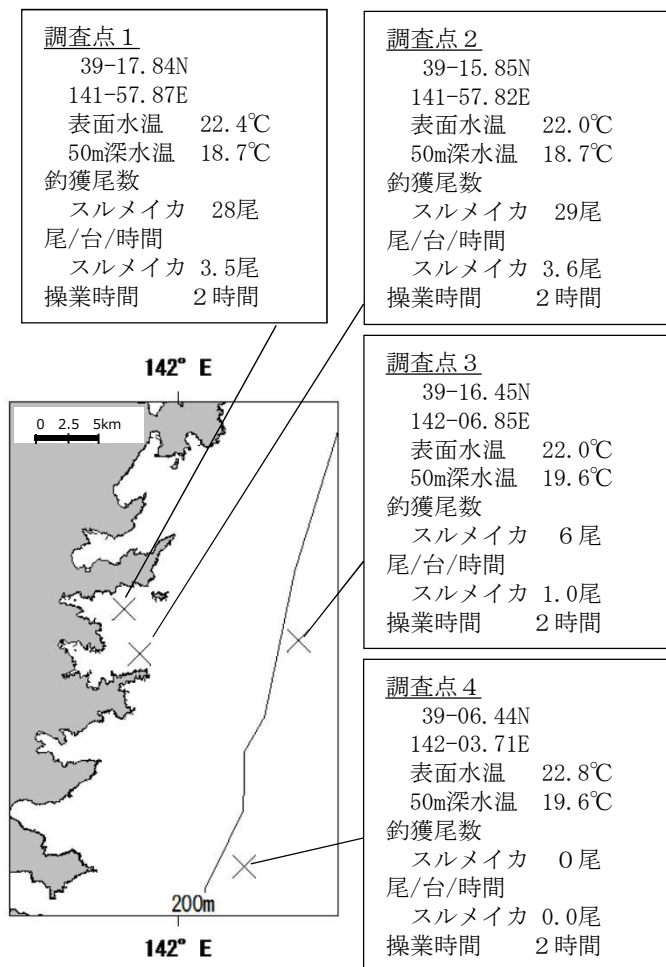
調査点１
39-17.84N
141-57.87E
表面水温　22.4℃
50m深水温　18.7℃
釣獲尾数
スルメイカ　28尾
尾/台/時間
スルメイカ　3.5尾
操業時間　２時間

調査点２
39-15.85N
141-57.82E
表面水温　22.0℃
50m深水温　18.7℃
釣獲尾数
スルメイカ　29尾
尾/台/時間
スルメイカ　3.6尾
操業時間　２時間

142° E

0　2.5　5km

調査点３
39-16.45N
142-06.85E
表面水温　22.0℃
50m深水温　19.6℃
釣獲尾数
スルメイカ　６尾
尾/台/時間
スルメイカ　1.0尾
操業時間　２時間

調査点４
39-06.44N
142-03.71E
表面水温　22.8℃
50m深水温　19.6℃
釣獲尾数
スルメイカ　０尾
尾/台/時間
スルメイカ　0.0尾
操業時間　２時間

200m

142° E